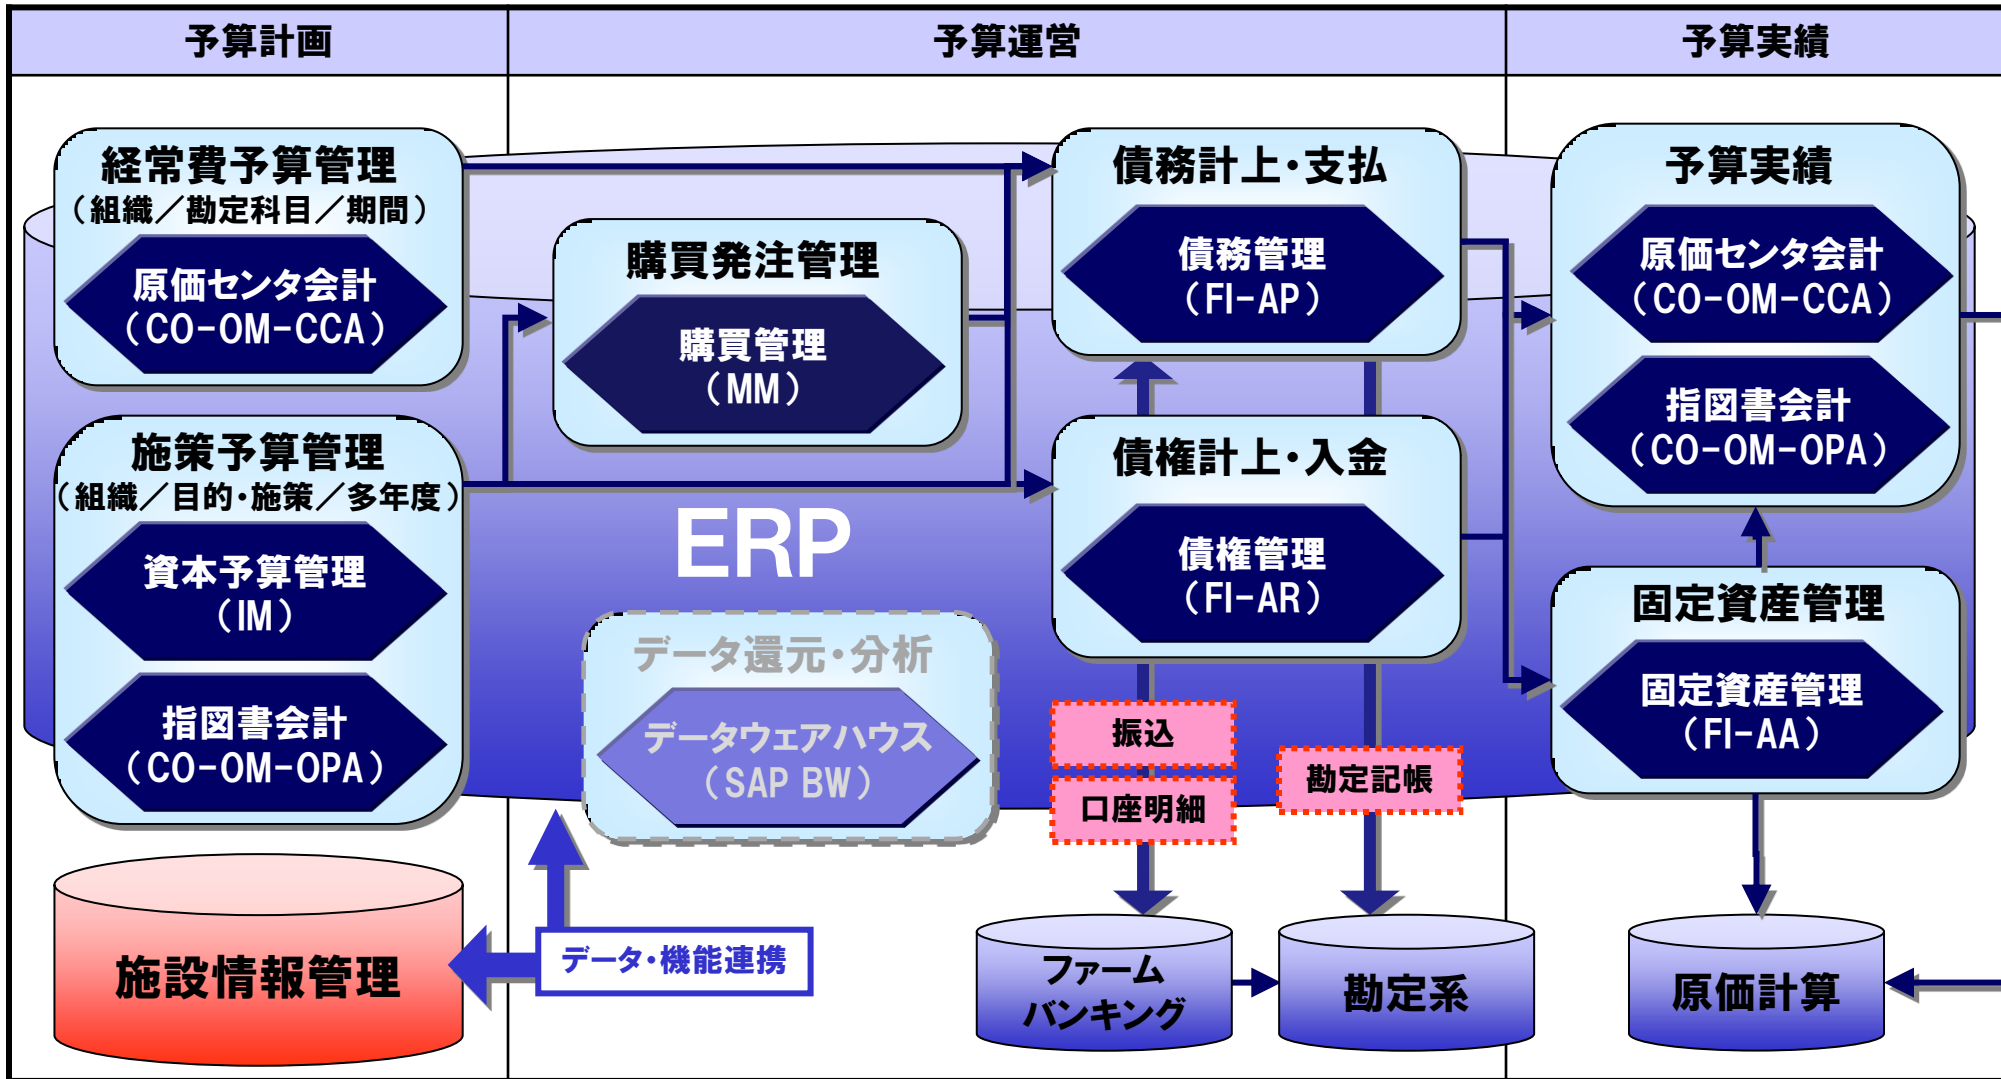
予算計画

予算運営

予算実績

経常費予算管理
（組織／勘定科目／期間）
原価センタ会計
（CO-OM-CCA）

施策予算管理
（組織／目的・施策／多年度）
資本予算管理
（IM）
指図書会計
（CO-OM-OPA）

購買発注管理
購買管理
（MM）

ERP

データ還元・分析
データウェアハウス
（SAP BW）

債務計上・支払
債務管理
（FI-AP）

債権計上・入金
債権管理
（FI-AR）

振込
口座明細
勘定記帳

予算実績
原価センタ会計
（CO-OM-CCA）
指図書会計
（CO-OM-OPA）

固定資産管理
固定資産管理
（FI-AA）

施設情報管理
データ・機能連携
ファーム
バンキング
勘定系
原価計算